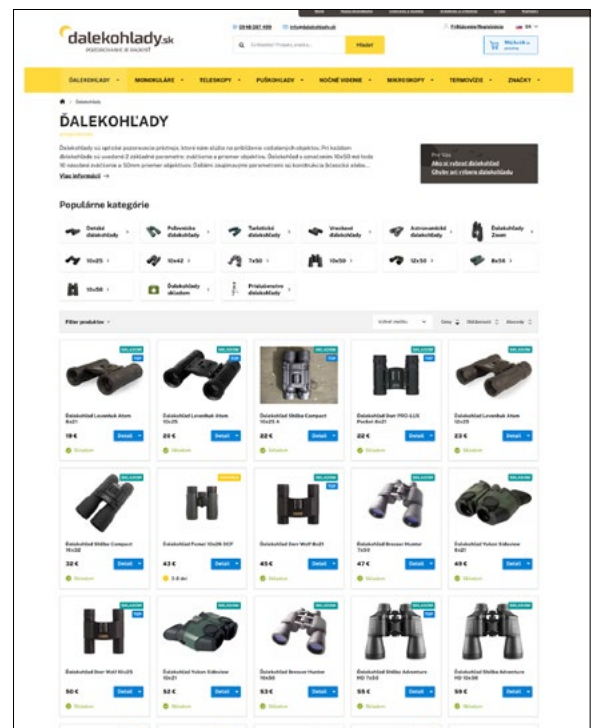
dalekohlady.sk
POZOROVANIE A OBJAVY

Hľadať

ĎALEKOHĽADY | MONOKULÁRE | TELESKOPY | PUŠKOHĽADY | NOČNÉ VIDENIE | MIKROSKOPY | TERMOVÍZIE | ZNAČKY

ĎALEKOHĽADY

Ďalekohľady sú optické pozorovacie prístroje, ktoré nám slúžia na priblíženie vzdialených objektov. Pri každom ďalekohľade sú uvedené 2 základné parametre: zväčšenie a priemer objektívu. Ďalekohľad s označením 10x50 má teda 10 násobné zväčšenie a 50mm priemer objektívu. Ďalšími zaujímavými parametrami sú konštrukcia hranolov a ich...

Viac informácií →

Ako si vybrať ďalekohľad
Chyby pri výbere ďalekohľadu

Populárne kategórie

Detské ďalekohľady | Poľovnícke ďalekohľady | Turistické ďalekohľady | Vreckové ďalekohľady | Astronomické ďalekohľady | Ďalekohľady Zoom
10x25 | 10x42 | 7x50 | 10x50 | 12x50 | 8x56
10x56 | Ďalekohľady skladom | Príslušenstvo ďalekohľady

Filter produktov

Ďalekohľad Levenhuk Atom 8x21
19 € Detail
Skladom

Ďalekohľad Levenhuk Atom 10x25
23 € Detail
Skladom

Ďalekohľad Steiba Compact 10x25
22 € Detail
Skladom

Ďalekohľad Dorr PRO-LUX Pocket 8x21
22 € Detail
Skladom

Ďalekohľad Levenhuk Atom 12x25
23 € Detail
Skladom

Ďalekohľad Steiba Compact 16x32
32 € Detail
Skladom

Ďalekohľad Fomei 10x26 DCF
43 € Detail
3-5 dní

Ďalekohľad Dorr Wolf 8x21
45 € Detail
Skladom

Ďalekohľad Bresser Hunter 7x50
47 € Detail
Skladom

Ďalekohľad Yukon Sideview 8x21
49 € Detail
Skladom

Ďalekohľad Dorr Wolf 10x25
50 € Detail
Skladom

Ďalekohľad Yukon Sideview 10x21
52 € Detail
Skladom

Ďalekohľad Bresser Hunter 8x40
53 € Detail
Skladom

Ďalekohľad Steiba Adventure HD 7x50
59 € Detail
Skladom

Ďalekohľad Steiba Adventure HD 10x50
59 € Detail
Skladom